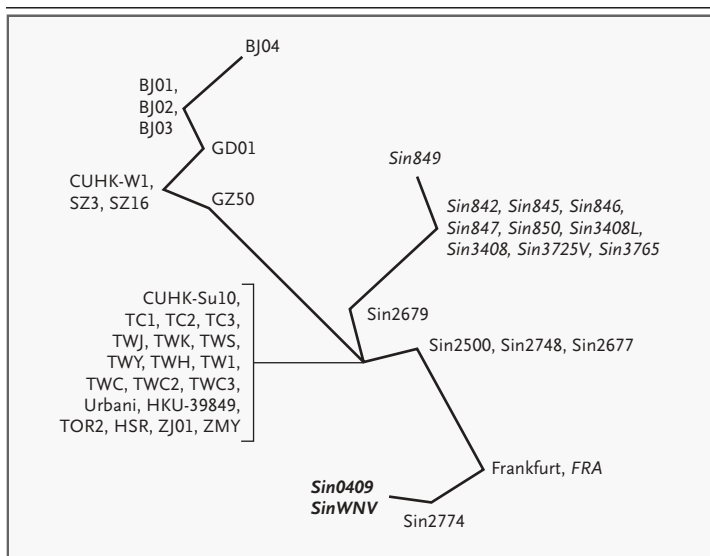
BJ04

BJ01, BJ02, BJ03

GD01

CUHK-W1, SZ3, SZ16

GZ50

Sin849

Sin842, Sin845, Sin846, Sin847, Sin850, Sin3408L, Sin3408, Sin3725V, Sin3765

Sin2679

CUHK-Su10, TC1, TC2, TC3, TWJ, TWK, TWS, TWY, TWH, TW1, TWC, TWC2, TWC3, Urbani, HKU-39849, TOR2, HSR, ZJ01, ZMY

Sin2500, Sin2748, Sin2677

Frankfurt, FRA

Sin0409
SinWNV

Sin2774